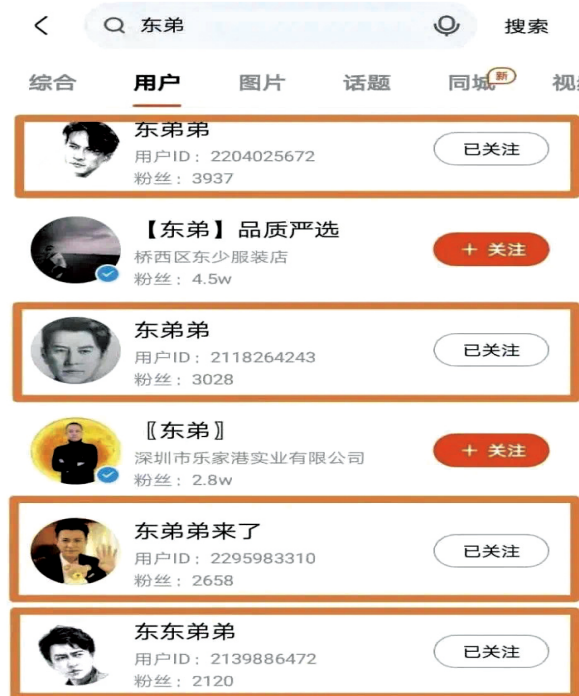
< 东弟 搜索

综合 用户 图片 话题 同城 新 视

东弟弟
用户ID：2204025672
粉丝：3937
已关注

【东弟】品质严选
桥西区东少服装店
粉丝：4.5w
+ 关注

东弟弟
用户ID：2118264243
粉丝：3028
已关注

〖东弟〗
深圳市乐家港实业有限公司
粉丝：2.8w
+ 关注

东弟弟来了
用户ID：2295983310
粉丝：2658
已关注

东东弟弟
用户ID：2139886472
粉丝：2120
已关注